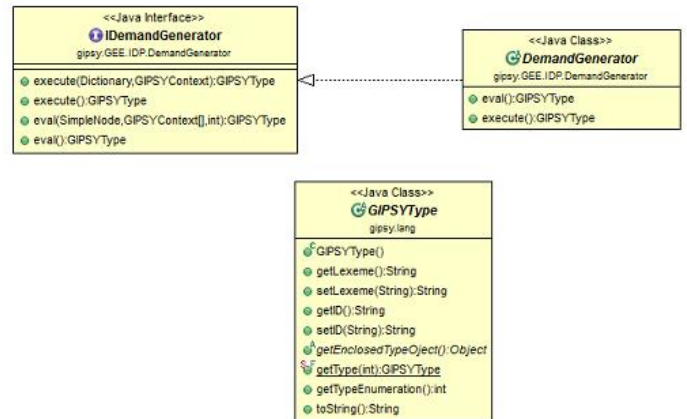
<<Java Interface>>
IDemandGenerator
gipsy.GEE.IDP.DemandGenerator

execute(Dictionary,GIPSYContext):GIPSYType
execute():GIPSYType
eval(SimpleNode,GIPSYContext[],int):GIPSYType
eval():GIPSYType

<<Java Class>>
DemandGenerator
gipsy.GEE.IDP.DemandGenerator

eval():GIPSYType
execute():GIPSYType

<<Java Class>>
GIPSYType
gipsy.lang

GIPSYType()
getLexeme():String
setLexeme(String):String
getID():String
setID(String):String
getEnclosedTypeOject():Object
getType(int):GIPSYType
getTypeEnumeration():int
toString():String